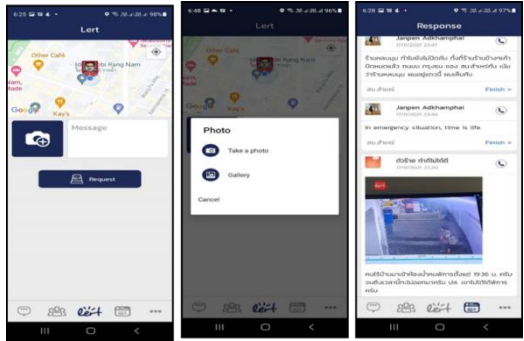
6:25 Lert

Other Cafe

Kay's

Google

Message

Request

lert

6:48 Lert

Photo

Take a photo

Gallery

Cancel

lert

6:29 Response

Janpen Adkhamphai

17/11/2020 23:47

ร้านคนนอบ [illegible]

ลบ.ล้านที่

Finish >

Janpen Adkhamphai

17/11/2020 23:50

In emergency situation, time is life.

ลบ.ล้านที่

Finish >

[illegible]

17/11/2020 23:50

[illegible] 19:36 น. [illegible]

lert